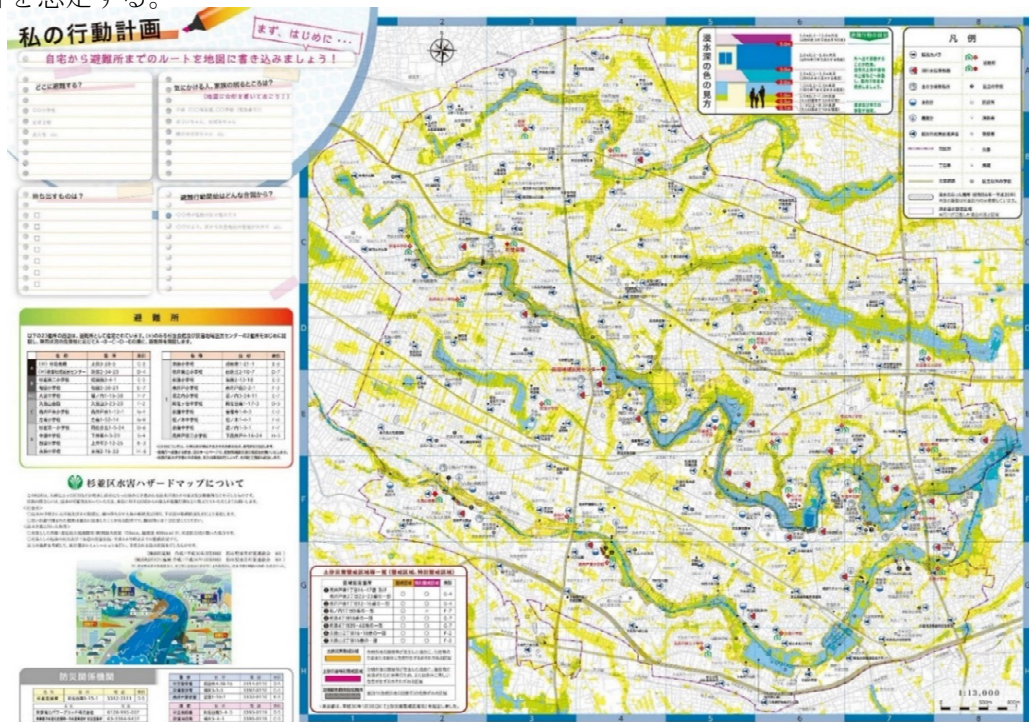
を想定する。

私の行動計画

まず、はじめに…

自宅から避難所までのルートを地図に書き込みましょう！

どこに避難する？

気にかける人、家族の居るところは？

持ち出すものは？

避難行動開始はどんな合図から？

避難所

杉並区水害ハザードマップについて

防災関係機関

浸水深の色の見方

凡例

1:13,000